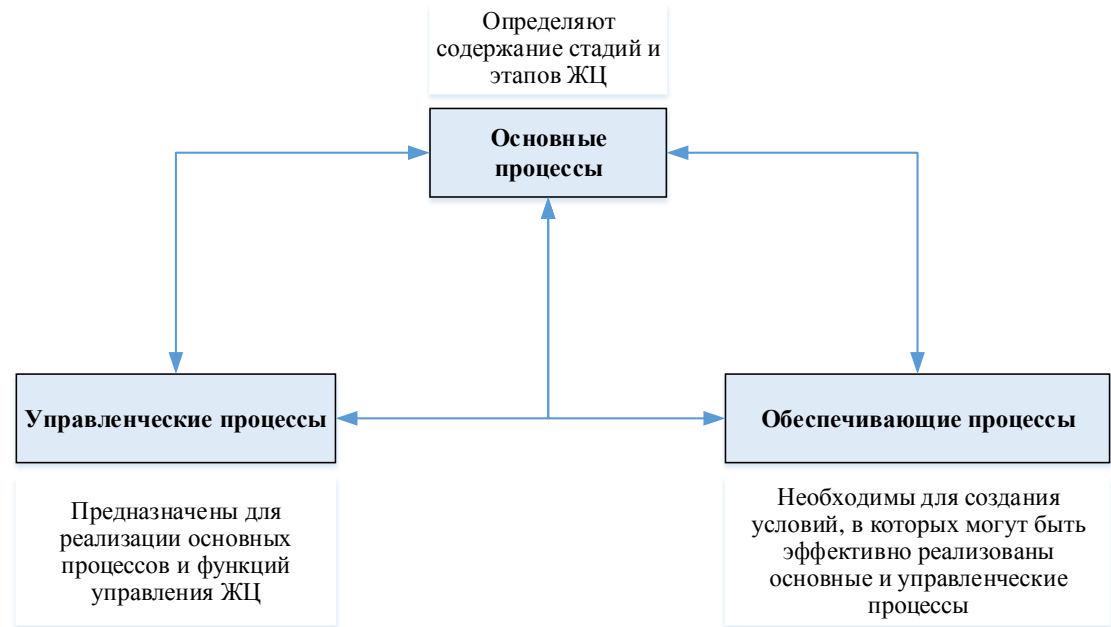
Определяют содержание стадий и этапов ЖЦ

Основные процессы

Управленческие процессы

Обеспечивающие процессы

Предназначены для реализации основных процессов и функций управления ЖЦ

Необходимы для создания условий, в которых могут быть эффективно реализованы основные и управленческие процессы